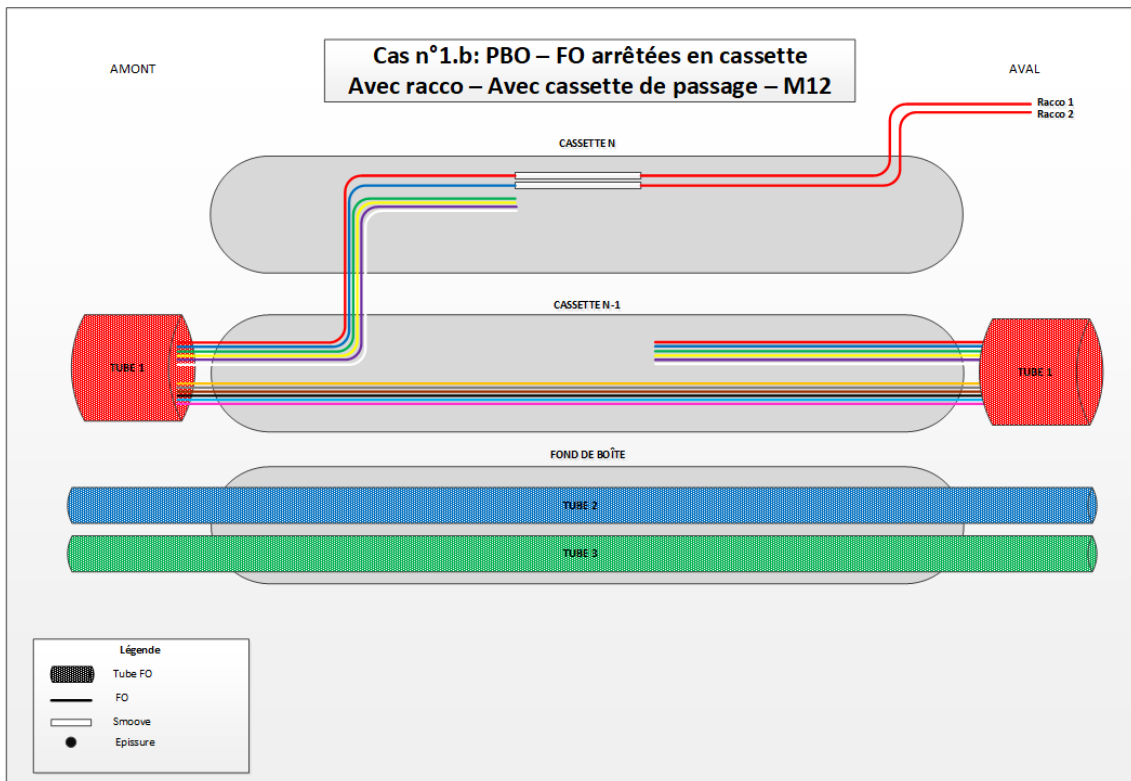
Cas n°1.b: PBO – FO arrêtées en cassette
Avec racco – Avec cassette de passage – M12

AMONT

AVAL

Racco 1
Racco 2

CASSETTE N

CASSETTE N-1

TUBE 1

TUBE 1

FOND DE BOÎTE

TUBE 2

TUBE 3

Légende
Tube FO
FO
Smoove
Epissure